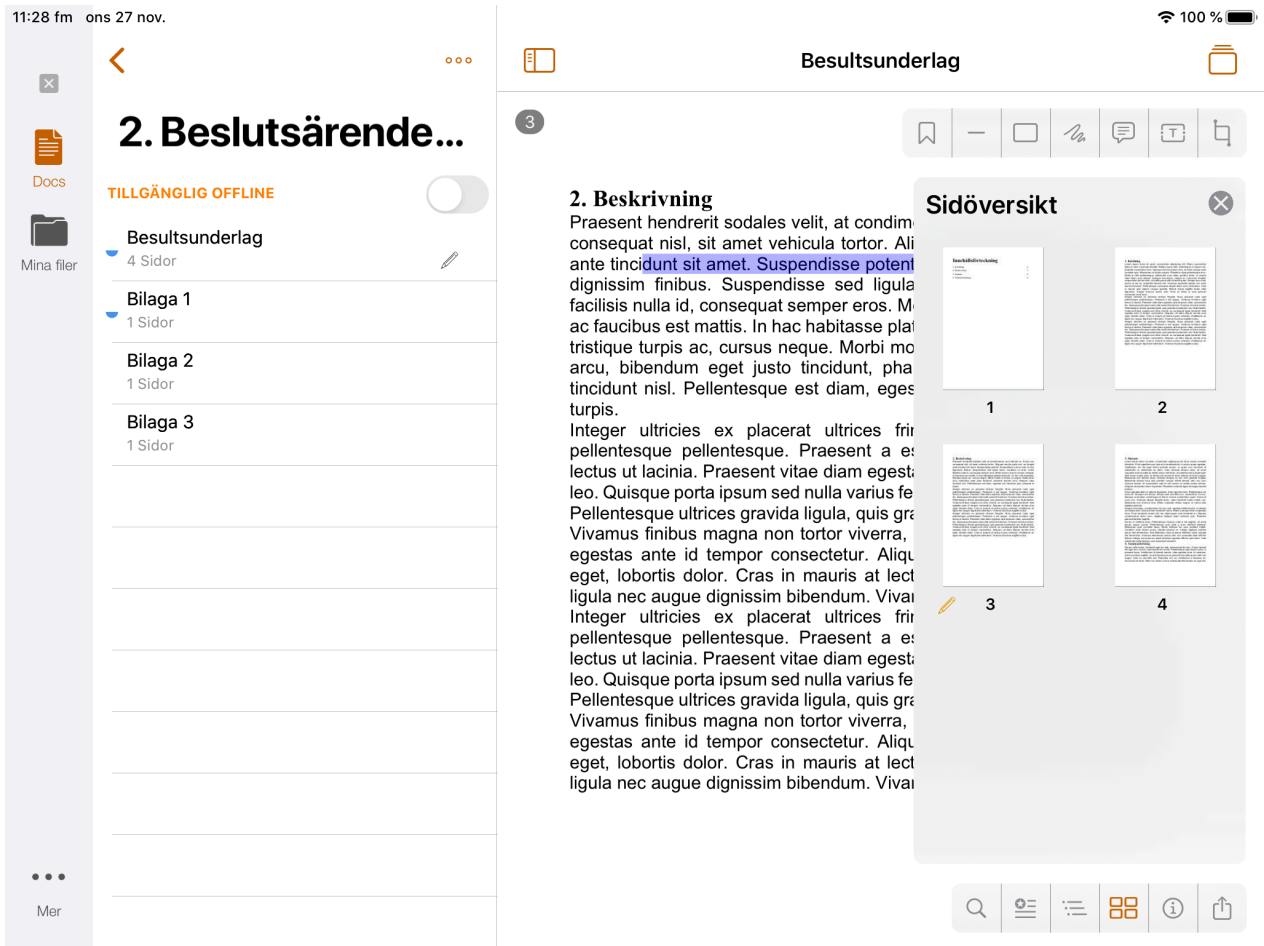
11:28 fm ons 27 nov.

100 %

Docs

Mina filer

Mer

2. Beslutsärende...

TILLGÄNGLIG OFFLINE

Besultsunderlag
4 Sidor

Bilaga 1
1 Sidor

Bilaga 2
1 Sidor

Bilaga 3
1 Sidor

Besultsunderlag

3

2. Beskrivning
Praesent hendrerit sodales velit, at condim consequat nisl, sit amet vehicula tortor. Ali ante tincidunt sit amet. Suspendisse potent dignissim finibus. Suspendisse sed ligula facilisis nulla id, consequat semper eros. M ac faucibus est mattis. In hac habitasse pla tristique turpis ac, cursus neque. Morbi mo arcu, bibendum eget justo tincidunt, pha tincidunt nisl. Pellentesque est diam, eges turpis.
Integer ultricies ex placerat ultrices fri pellentesque pellentesque. Praesent a e lectus ut lacinia. Praesent vitae diam egest leo. Quisque porta ipsum sed nulla varius fe Pellentesque ultrices gravida ligula, quis gr Vivamus finibus magna non tortor viverra, egestas ante id tempor consectetur. Aliqu eget, lobortis dolor. Cras in mauris at lec ligula nec augue dignissim bibendum. Viva Integer ultricies ex placerat ultrices fri pellentesque pellentesque. Praesent a e lectus ut lacinia. Praesent vitae diam egest leo. Quisque porta ipsum sed nulla varius fe Pellentesque ultrices gravida ligula, quis gr Vivamus finibus magna non tortor viverra, egestas ante id tempor consectetur. Aliqu eget, lobortis dolor. Cras in mauris at lec ligula nec augue dignissim bibendum. Viva

Sidöversikt

Innehållsförteckning

1

2

3

4